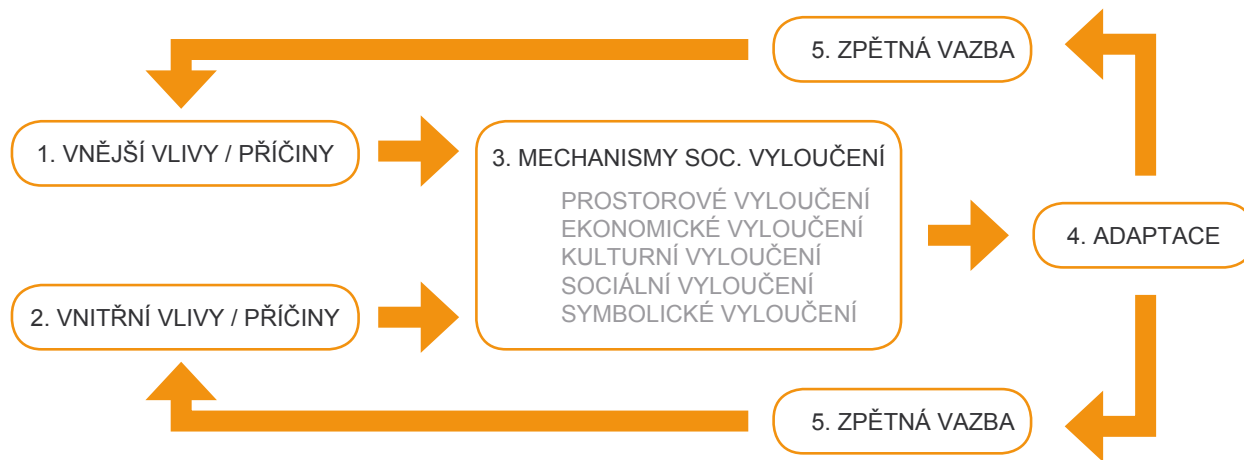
5. ZPĚTNÁ VAZBA

1. VNĚJŠÍ VLIVY / PŘÍČINY

3. MECHANISMY SOC. VYLOUČENÍ

PROSTOROVÉ VYLOUČENÍ
EKONOMICKÉ VYLOUČENÍ
KULTURNÍ VYLOUČENÍ
SOCIÁLNÍ VYLOUČENÍ
SYMBOLICKÉ VYLOUČENÍ

4. ADAPTACE

2. VNITŘNÍ VLIVY / PŘÍČINY

5. ZPĚTNÁ VAZBA